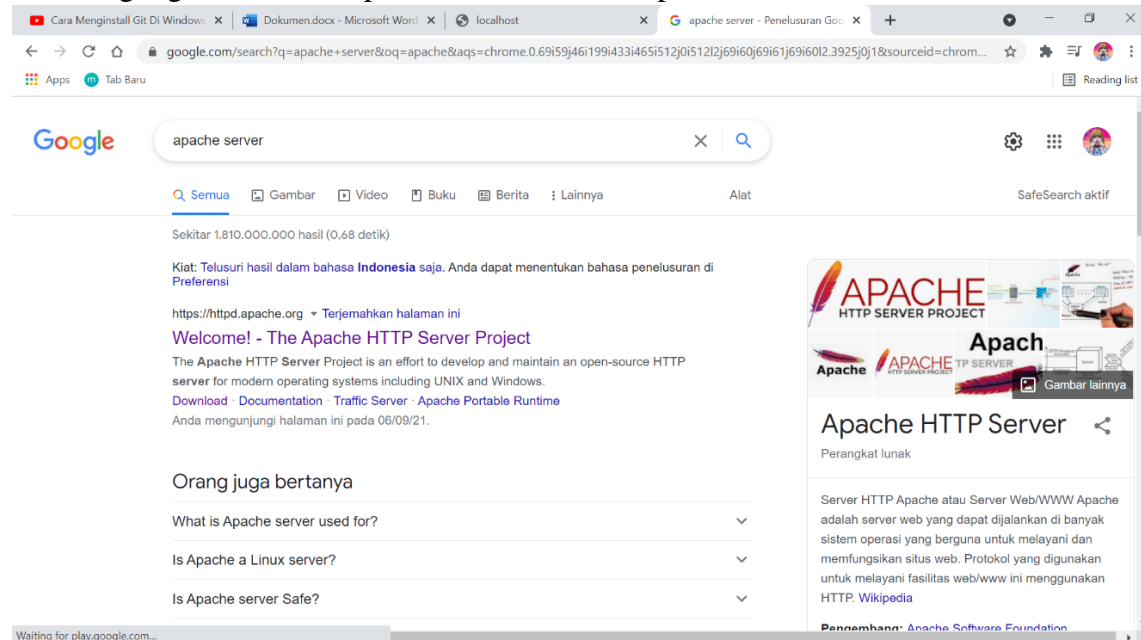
Cara Menginstall Git Di Windows ×
Dokumen.docx - Microsoft Word ×
localhost ×
apache server - Penelusuran Goo ×
+

google.com/search?q=apache+server&oq=apache&aqs=chrome.0.69i59j46i199i433i465i512j0i512l2j69i60j69i61j69i60l2.3925j0j1&sourceid=chrom...

Apps
Tab Baru
Reading list

Google
apache server

Semua
Gambar
Video
Buku
Berita
Lainnya
Alat
SafeSearch aktif

Sekitar 1.810.000.000 hasil (0,68 detik)

Kiat: Telusuri hasil dalam bahasa **Indonesia** saja. Anda dapat menentukan bahasa penelusuran di Preferensi

https://httpd.apache.org ▾ Terjemahkan halaman ini
Welcome! - The Apache HTTP Server Project
The **Apache** HTTP **Server** Project is an effort to develop and maintain an open-source HTTP **server** for modern operating systems including UNIX and Windows.
Download · Documentation · Traffic Server · Apache Portable Runtime
Anda mengunjungi halaman ini pada 06/09/21.

Orang juga bertanya
What is Apache server used for?
Is Apache a Linux server?
Is Apache server Safe?

APACHE
HTTP SERVER PROJECT
Apache
APACHE
Apach
TP SERVER
Gambar lainnya

Apache HTTP Server
Perangkat lunak

Server HTTP Apache atau Server Web/WWW Apache adalah server web yang dapat dijalankan di banyak sistem operasi yang berguna untuk melayani dan memfungsikan situs web. Protokol yang digunakan untuk melayani fasilitas web/www ini menggunakan HTTP. Wikipedia

Pengembang: Apache Software Foundation

Waiting for play.google.com...